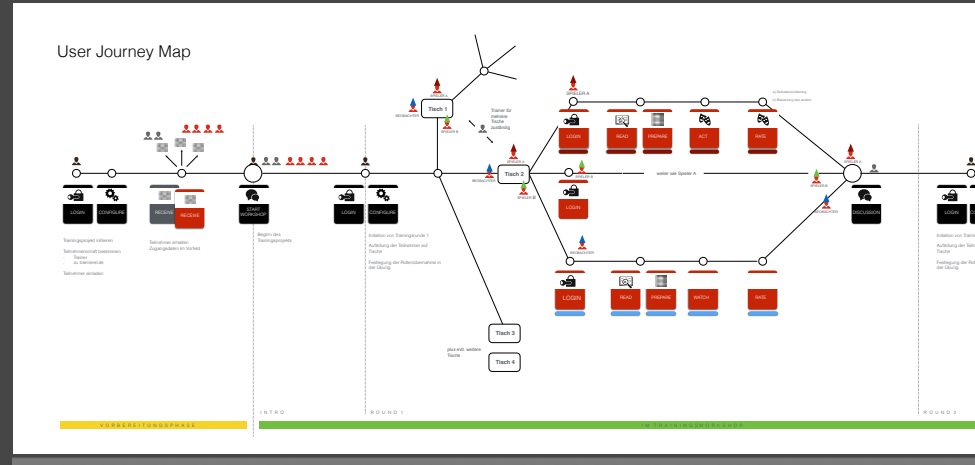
User Journey Map

LOGIN
CONFIGURE
RECEIVE
RECEIVE
START WORKSHOP
LOGIN
CONFIGURE

Trainingsprojekt initiieren

Teilnehmerschaft bestimmen
Trainer
zu trainierende

Teilnehmer einladen

Teilnehmer erhalten Zugangsdaten im Vorfeld

Beginn des Trainingsprojekts

Initiation von Trainingsrunde 1

Aufteilung der Teilnehmer auf Tische

Festlegung der Rollenübernahme in der Übung.

Tisch 1
Tisch 2
Tisch 3
Tisch 4

BEOBACHTER
SPIELER A
SPIELER B

Trainer für mehrere Tische zuständig

plus evtl. weitere Tische

LOGIN
READ
PREPARE
ACT
RATE

LOGIN

weiter wie Spieler A

LOGIN
READ
PREPARE
WATCH
RATE

DISCUSSION

LOGIN

Initiation von Traini
Aufteilung der Teiln Tische
Festlegung der Rolle der Übung.

VORBEREITUNGSPHASE
INTRO
RUNDE 1
IM TRAININGSWORKSHOP
RUNDE 2